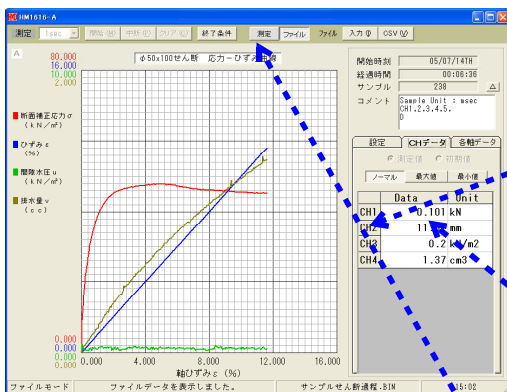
HM1616-A

測定 1sec 開始(S) 中断(P) クリア(C) 終了条件 測定 ファイル ファイル 入力(I) CSV(V)

A

φ50x100せん断 応力－ひずみ曲線

80.000
16.000
10.000
2.000

断面補正応力σ (kN/m²)

ひずみε (%)

間隙水圧u (kN/m²)

排水量v (cc)

0.000
0.000
0.000
0.000

0.000 4.000 8.000 12.000 16.000

軸ひずみε (%)

開始時刻 05/07/14TH
経過時間 00:06:36
サンプル 238
コメント Sample Unit : msec CH1.2.3.4.5. D

設定 CHデータ 各軸データ

測定値 初期値

ノーマル 最大値 最小値

| | Data | Unit |
|---|---|---|
| CH1 | 0.101 | kN |
| CH2 | 11.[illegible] | mm |
| CH3 | 0.2 | k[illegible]/m2 |
| CH4 | 1.37 | cm3 |

ファイルモード ファイルデータを表示しました。 サンプルせん断過程.BIN 15:02